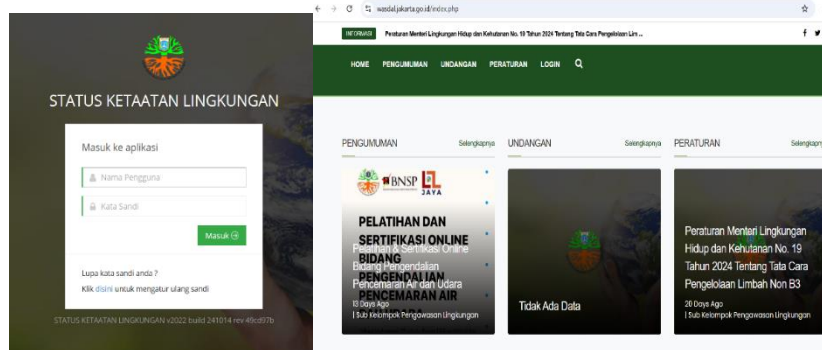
STATUS KETAATAN LINGKUNGAN

Masuk ke aplikasi

Nama Pengguna

Kata Sandi

Masuk

Lupa kata sandi anda ?

Klik disini untuk mengatur ulang sandi

STATUS KETAATAN LINGKUNGAN v2022 build 241014 rev 49cd97b

wasdal.jakarta.go.id/index.php

INFORMASI Peraturan Menteri Lingkungan Hidup dan Kehutanan No. 19 Tahun 2024 Tentang Tata Cara Pengelolaan Lim...

HOME PENGUMUMAN UNDANGAN PERATURAN LOGIN

PENGUMUMAN Selengkapnya

BNSP LL JAYA

PELATIHAN DAN SERTIFIKASI ONLINE BIDANG PENGENDALIAN PENCEMARAN AIR

Pelatihan & Sertifikasi Online Bidang Pengendalian Pencemaran Air dan Udara

13 Days Ago

| Sub Kelompok Pengawasan Lingkungan

UNDANGAN Selengkapnya

Tidak Ada Data

PERATURAN Selengkapnya

Peraturan Menteri Lingkungan Hidup dan Kehutanan No. 19 Tahun 2024 Tentang Tata Cara Pengelolaan Limbah Non B3

20 Days Ago

| Sub Kelompok Pengawasan Lingkungan